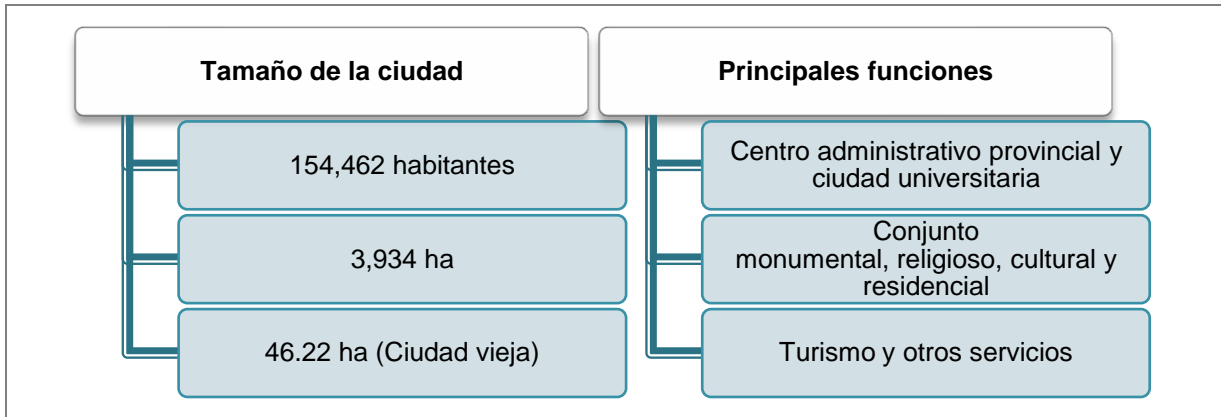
Tamaño de la ciudad

154,462 habitantes

3,934 ha

46.22 ha (Ciudad vieja)

Principales funciones

Centro administrativo provincial y ciudad universitaria

Conjunto monumental, religioso, cultural y residencial

Turismo y otros servicios